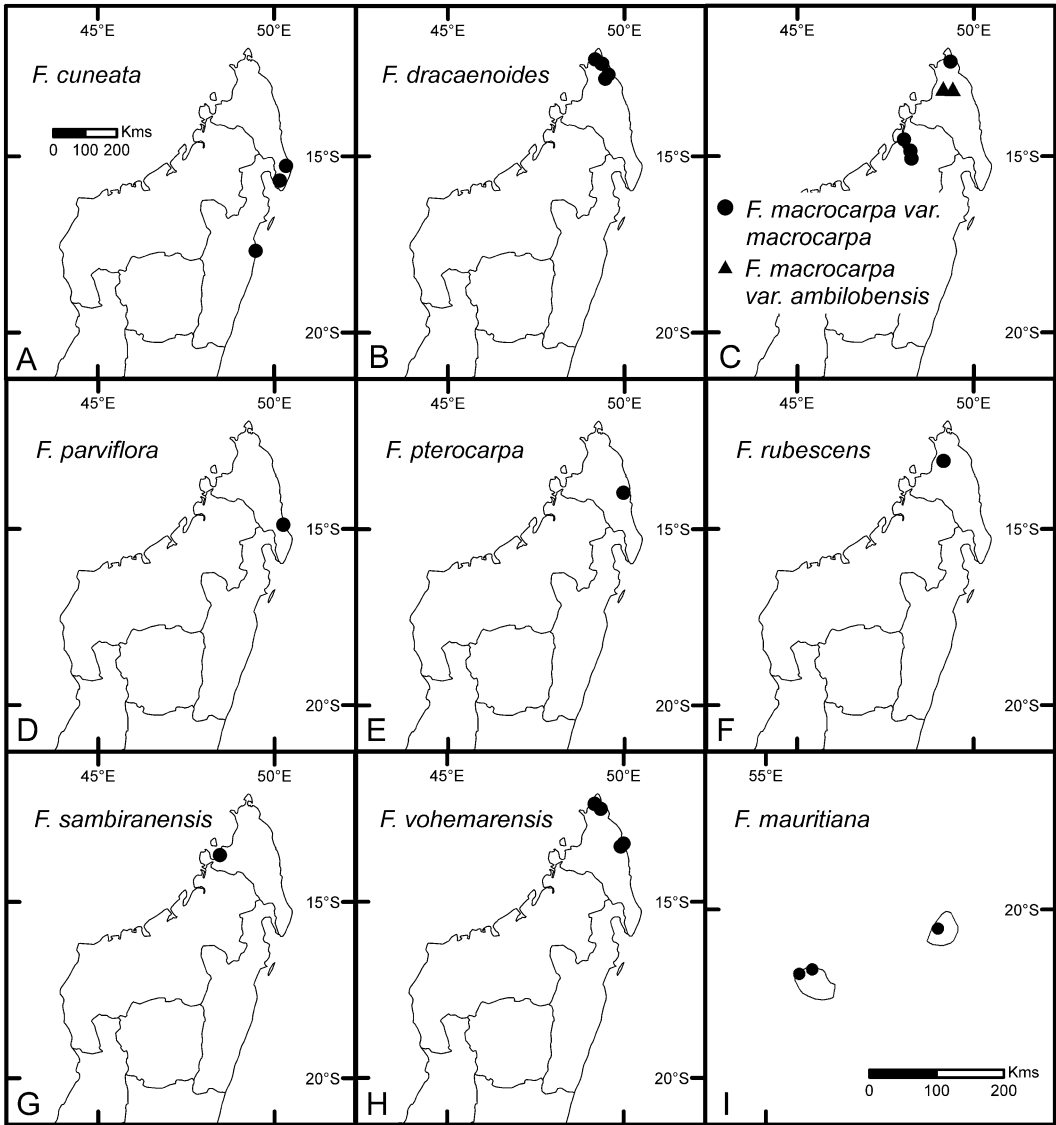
45°E 50°E
F. cuneata
Kms
0 100 200
15°S
20°S
A

45°E 50°E
F. dracaenoides
15°S
20°S
B

45°E 50°E
15°S
● F. macrocarpa var. macrocarpa
▲ F. macrocarpa var. ambilobensis
20°S
C

45°E 50°E
F. parviflora
15°S
20°S
D

45°E 50°E
F. pterocarpa
15°S
20°S
E

45°E 50°E
F. rubescens
15°S
20°S
F

45°E 50°E
F. sambiranensis
15°S
20°S
G

45°E 50°E
F. vohemarensis
15°S
20°S
H

55°E
F. mauritiana
20°S
Kms
0 100 200
I